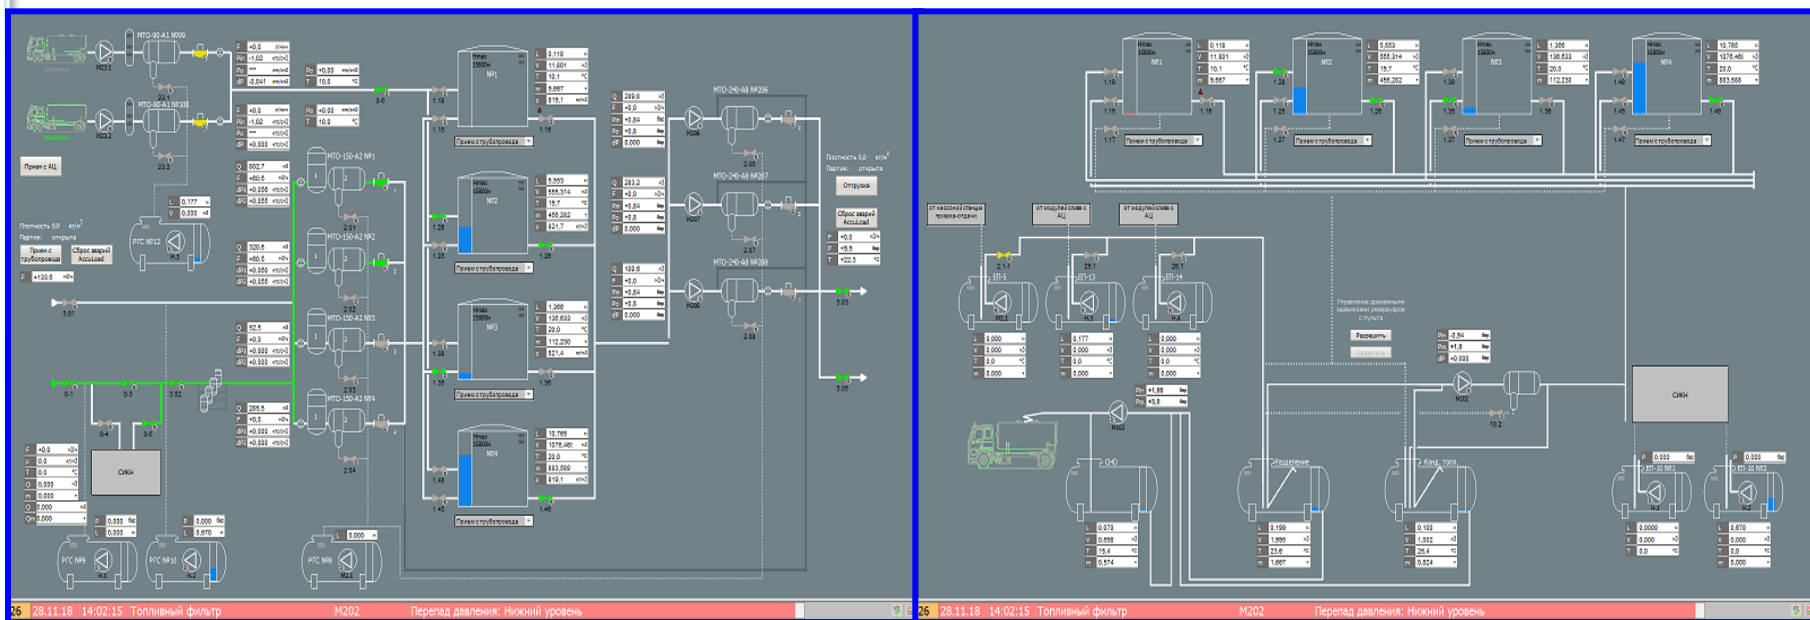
МТО-90-А1 №99

МТО-90-А1 №100

Н23.1

Н23.2

Прием с АЦ

МТО-150-А2 №1

МТО-150-А2 №2

МТО-150-А2 №3

МТО-150-А2 №4

РГС №12

Плотность 0,0 кг/м$^3$

Партия: открыта

Прием с трубопровода

Сброс аварий AccuLoad

РГС №9

РГС №10

РГС №8

СИКН

№1

№2

№3

№4

Прием с трубопровода

Прием с трубопровода

Прием с трубопровода

Прием с трубопровода

МТО-240-А8 №206

МТО-240-А8 №207

МТО-240-А8 №208

Н206

Н207

Н208

Плотность 0,0 кг/м$^3$

Партия: открыта

Отгрузка

Сброс аварий AccuLoad

№1

№2

№3

№4

Прием с трубопровода

Прием с трубопровода

Прием с трубопровода

Прием с трубопровода

от насосной станции приема-отдачи

от модуля слива с АЦ

от модуля слива с АЦ

ЕП-5

ЕП-13

ЕП-14

Управление дренажными задвижками резервуаров с пульта

Разрешить

Запретить

СИКН

ЕП-30 №1

ЕП-30 №2

ОЧО

Разделение

Конд. топл.

26 28.11.18 14:02:15 Топливный фильтр М202 Перепад давления: Нижний уровень

26 28.11.18 14:02:15 Топливный фильтр М202 Перепад давления: Нижний уровень